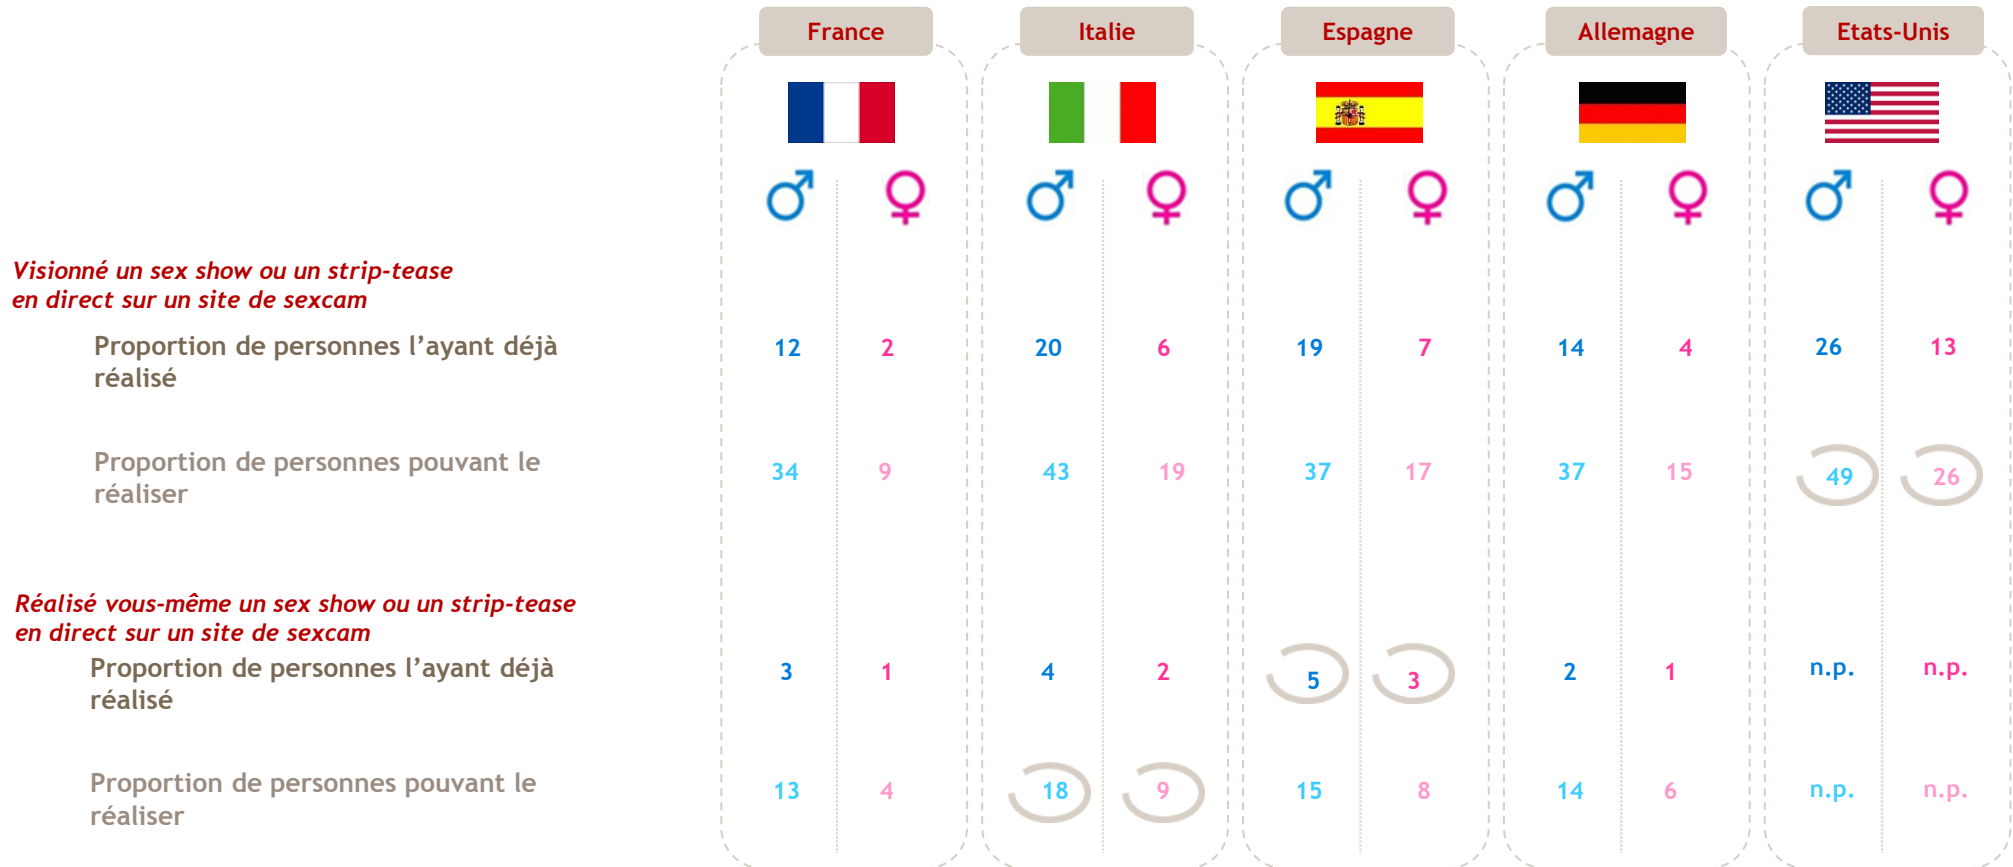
| | France ♂ | France ♀ | Italie ♂ | Italie ♀ | Espagne ♂ | Espagne ♀ | Allemagne ♂ | Allemagne ♀ | Etats-Unis ♂ | Etats-Unis ♀ |
|---|---|---|---|---|---|---|---|---|---|---|
| *Visionné un sex show ou un strip-tease en direct sur un site de sexcam* | | | | | | | | | | |
| Proportion de personnes l'ayant déjà réalisé | 12 | 2 | 20 | 6 | 19 | 7 | 14 | 4 | 26 | 13 |
| Proportion de personnes pouvant le réaliser | 34 | 9 | 43 | 19 | 37 | 17 | 37 | 15 | 49 | 26 |
| *Réalisé vous-même un sex show ou un strip-tease en direct sur un site de sexcam* | | | | | | | | | | |
| Proportion de personnes l'ayant déjà réalisé | 3 | 1 | 4 | 2 | 5 | 3 | 2 | 1 | n.p. | n.p. |
| Proportion de personnes pouvant le réaliser | 13 | 4 | 18 | 9 | 15 | 8 | 14 | 6 | n.p. | n.p. |